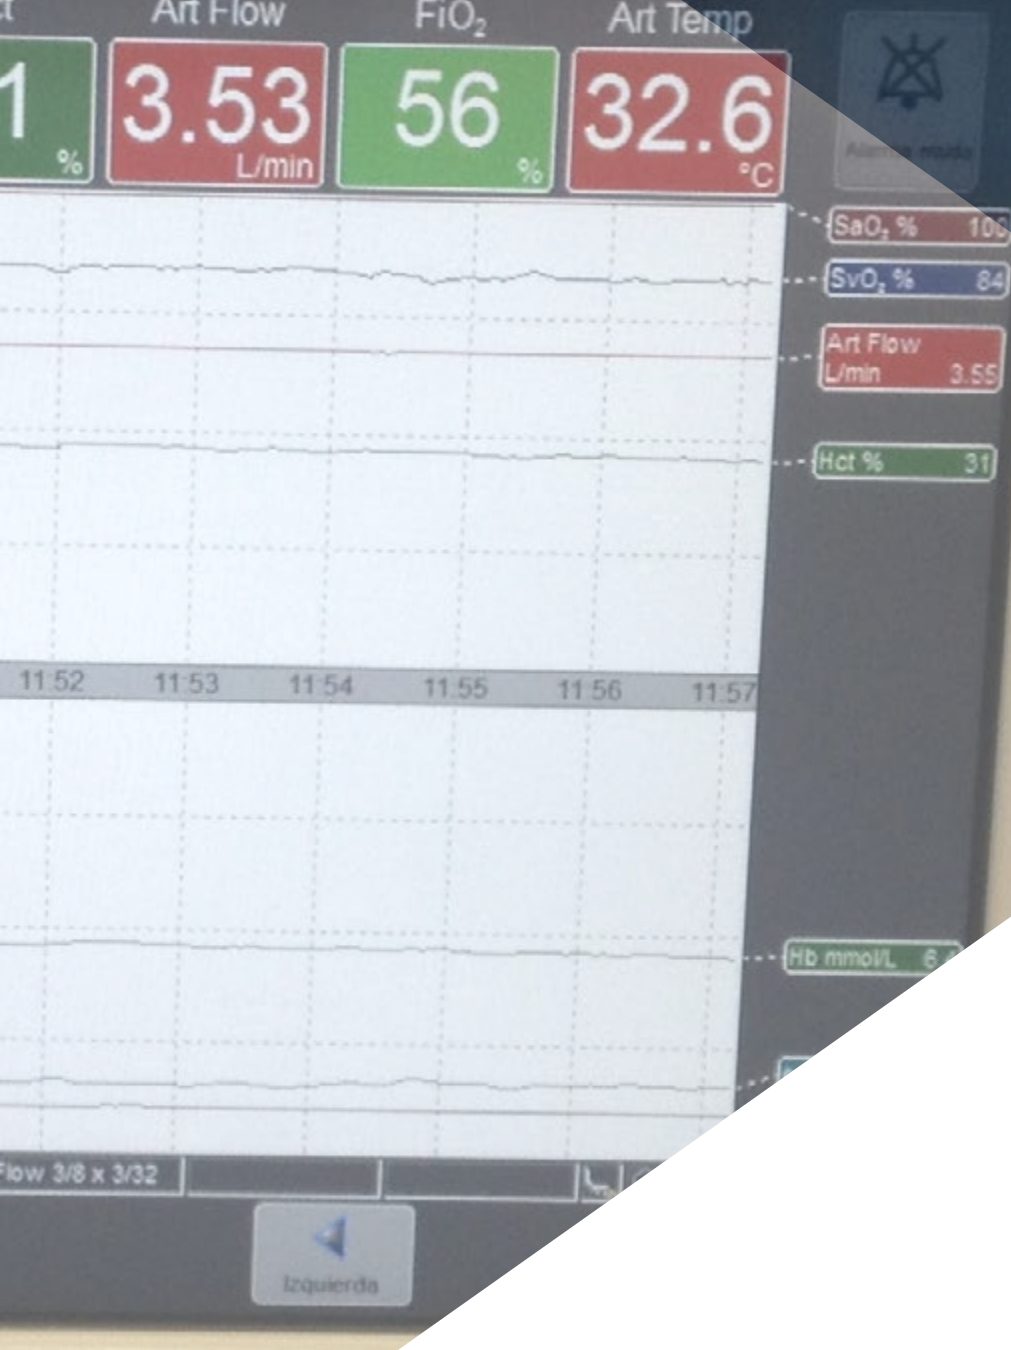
ct Art Flow $FiO_2$ Art Temp

1 %

3.53 L/min

56 %

32.6 °C

Alarms muted

$SaO_2$ % 100

$SvO_2$ % 84

Art Flow L/min 3.55

Hct % 31

11:52 11:53 11:54 11:55 11:56 11:57

Hb mmol/L 6.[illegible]

Flow 3/8 x 3/32

Izquierda